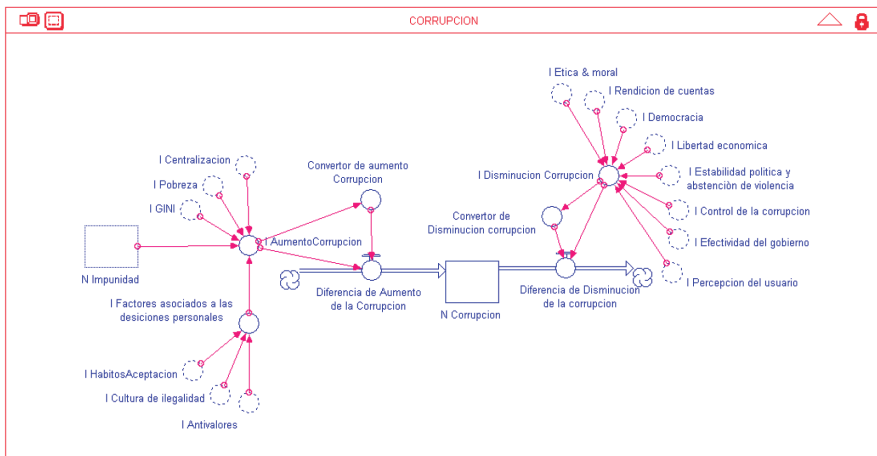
CORRUPCION

I Etica & moral
I Rendicion de cuentas
I Democracia
I Libertad economica
I Estabilidad politica y abstención de violencia
I Control de la corrupcion
I Efectividad del gobierno
I Percepcion del usuario
I Disminucion Corrupcion
Convertor de Disminucion corrupcion
Diferencia de Disminucion de la corrupcion
N Corrupcion
Convertor de aumento Corrupcion
I Centralizacion
I Pobreza
I GINI
I AumentoCorrupcion
N Impunidad
Diferencia de Aumento de la Corrupcion
I Factores asociados a las desiciones personales
I HabitosAceptacion
I Cultura de ilegalidad
I Antivalores